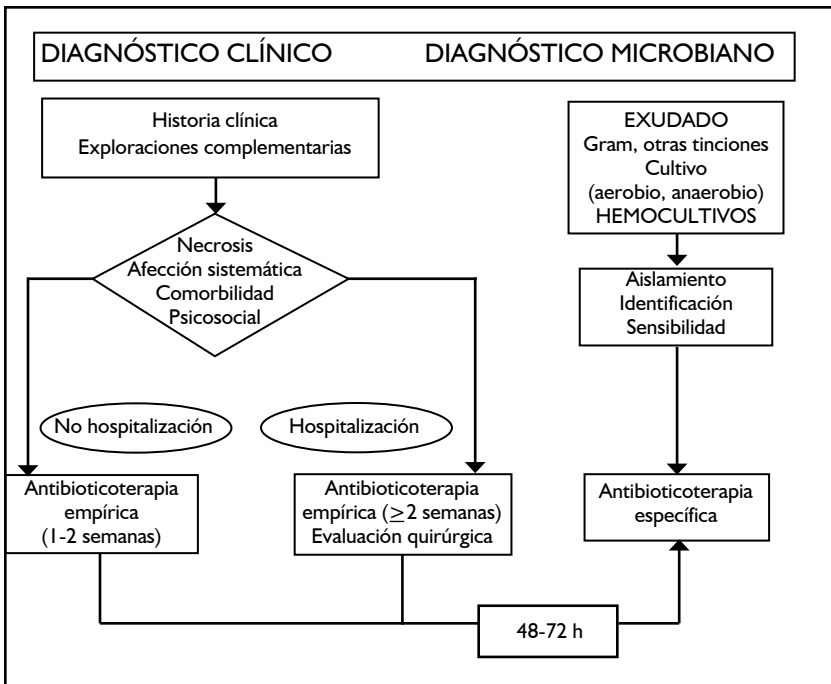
DIAGNÓSTICO CLÍNICO DIAGNÓSTICO MICROBIANO

Historia clínica
Exploraciones complementarias

EXUDADO
Gram, otras tinciones
Cultivo
(aerobio, anaerobio)
HEMOCULTIVOS

Necrosis
Afección sistemática
Comorbilidad
Psicosocial

Aislamiento
Identificación
Sensibilidad

No hospitalización

Hospitalización

Antibioticoterapia empírica (1-2 semanas)

Antibioticoterapia empírica ($\geq$2 semanas)
Evaluación quirúrgica

Antibioticoterapia específica

48-72 h